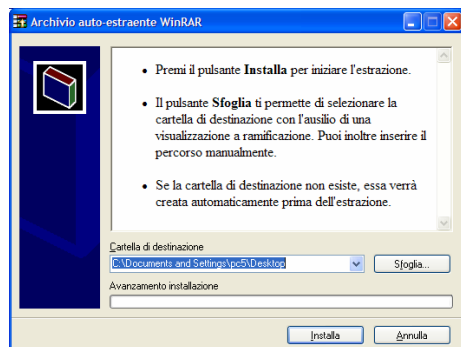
Archivio auto-estraente WinRAR

• Premi il pulsante **Installa** per iniziare l'estrazione.

• Il pulsante **Sfoglia** ti permette di selezionare la cartella di destinazione con l'ausilio di una visualizzazione a ramificazione. Puoi inoltre inserire il percorso manualmente.

• Se la cartella di destinazione non esiste, essa verrà creata automaticamente prima dell'estrazione.

Cartella di destinazione
C:\Documents and Settings\pc5\Desktop
Sfoglia...
Avanzamento installazione
Installa
Annulla